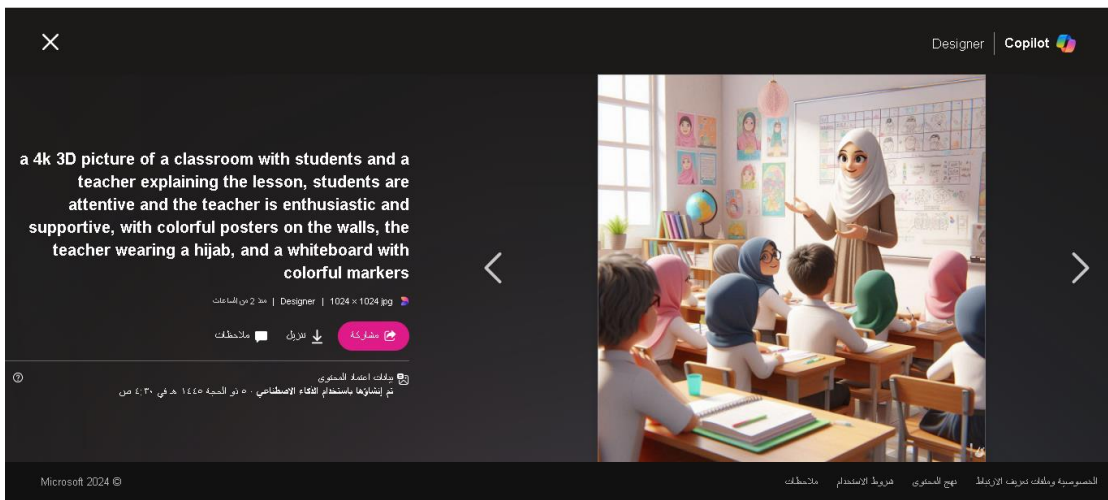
Designer | Copilot

a 4k 3D picture of a classroom with students and a teacher explaining the lesson, students are attentive and the teacher is enthusiastic and supportive, with colorful posters on the walls, the teacher wearing a hijab, and a whiteboard with colorful markers

منذ 2 من الساعات | Designer | 1024 × 1024 jpg

مشاركة تنزيل ملاحظات

بيانات اعتماد المحتوى
تم إنشاؤها باستخدام الذكاء الاصطناعي ٥ ذو الحجة ١٤٤٥ هـ في ٤:٣٠ ص

© Microsoft 2024

الخصوصية وملفات تعريف الارتباط نهج المحتوى شروط الاستخدام ملاحظات